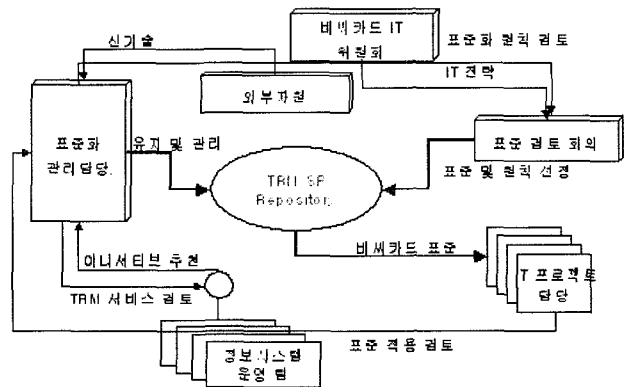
비씨카드 IT 위원회

신기술

표준화 원칙 검토

IT 전략

외부자원

표준화 관리담당

유지 및 관리

TRM SP Repository

표준 검토 회의

표준 및 원칙 선정

비씨카드 표준

IT 프로젝트 담당

이니셔티브 추천

TRM 서비스 검토

표준 적용 검토

정보시스템 운영 팀